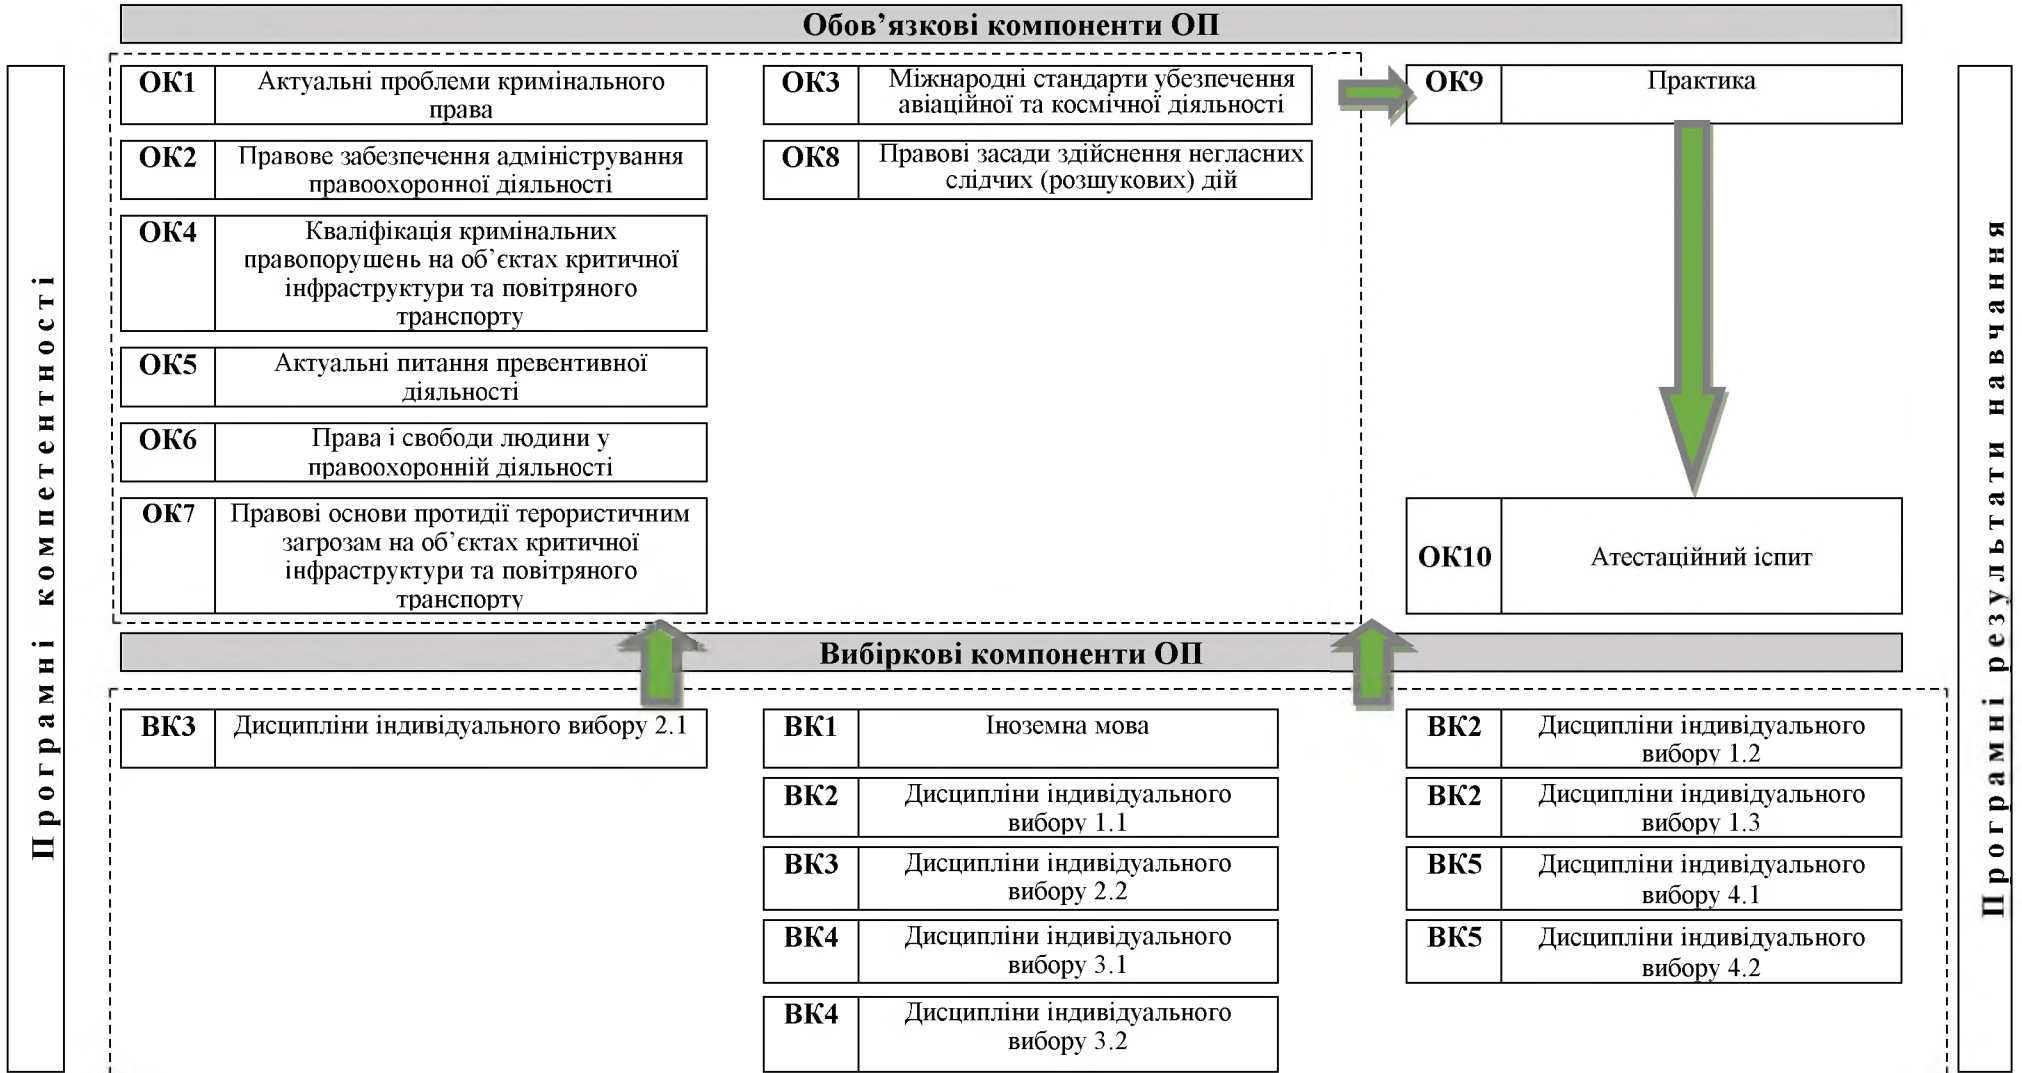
Обов'язкові компоненти ОП

Програмні компетентності

ОК1 Актуальні проблеми кримінального права

ОК2 Правове забезпечення адміністрування правоохоронної діяльності

ОК4 Кваліфікація кримінальних правопорушень на об'єктах критичної інфраструктури та повітряного транспорту

ОК5 Актуальні питання превентивної діяльності

ОК6 Права і свободи людини у правоохоронній діяльності

ОК7 Правові основи протидії терористичним загрозам на об'єктах критичної інфраструктури та повітряного транспорту

ОК3 Міжнародні стандарти убезпечення авіаційної та космічної діяльності

ОК8 Правові засади здійснення негласних слідчих (розшукових) дій

ОК9 Практика

ОК10 Атестаційний іспит

Програмні результати навчання

Вибіркові компоненти ОП

ВК3 Дисципліни індивідуального вибору 2.1

ВК1 Іноземна мова

ВК2 Дисципліни індивідуального вибору 1.1

ВК3 Дисципліни індивідуального вибору 2.2

ВК4 Дисципліни індивідуального вибору 3.1

ВК4 Дисципліни індивідуального вибору 3.2

ВК2 Дисципліни індивідуального вибору 1.2

ВК2 Дисципліни індивідуального вибору 1.3

ВК5 Дисципліни індивідуального вибору 4.1

ВК5 Дисципліни індивідуального вибору 4.2